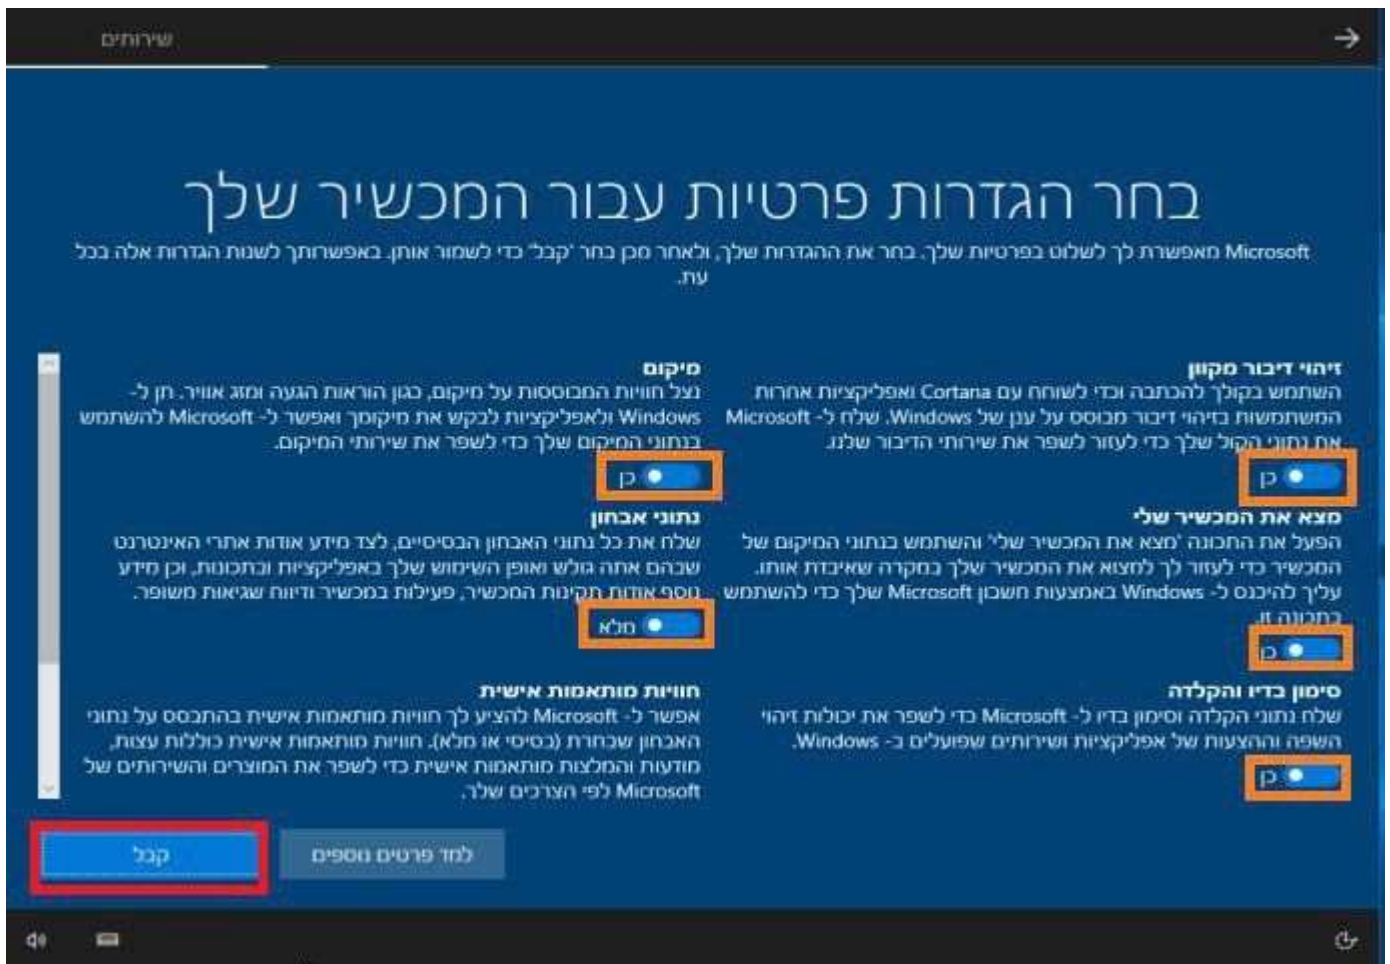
שירותים

בחר הגדרות פרטיות עבור המכשיר שלך

Microsoft מאפשרת לך לשלוט בפרטיות שלך. בחר את ההגדרות שלך, ולאחר מכן בחר 'קבל' כדי לשמור אותן. באפשרותך לשנות הגדרות אלה בכל עת.

זיהוי דיבור מקוון
השתמש בקולך להכתבה וכדי לשוחח עם Cortana ואפליקציות אחרות המשתמשות בזיהוי דיבור מבוסס על ענן של Windows. שלח ל- Microsoft את נתוני הקול שלך כדי לעזור לשפר את שירותי הדיבור שלנו.
כן

מצא את המכשיר שלי
הפעל את התכונה 'מצא את המכשיר שלי' והשתמש בנתוני המיקום של המכשיר כדי לעזור לך למצוא את המכשיר שלך במקרה שאיבדת אותו. עליך להיכנס ל- Windows באמצעות חשבון Microsoft שלך כדי להשתמש בתכונה זו.
כן

סימון בדיו והקלדה
שלח נתוני הקלדה וסימון בדיו ל- Microsoft כדי לשפר את יכולות זיהוי השפה וההצעות של אפליקציות ושירותים שפועלים ב- Windows.
כן

מיקום
נצל חוויות המבוססות על מיקום, כגון הוראות הגעה ומזג אוויר. תן ל- Windows ולאפליקציות לבקש את מיקומך ואפשר ל- Microsoft להשתמש בנתוני המיקום שלך כדי לשפר את שירותי המיקום.
כן

נתוני אבחון
שלח את כל נתוני האבחון הבסיסיים, לצד מידע אודות אתרי האינטרנט שבהם אתה גולש ואופן השימוש שלך באפליקציות ובתכונות, וכן מידע נוסף אודות תקינות המכשיר, פעילות במכשיר ודיווח שגיאות משופר.
מלא

חוויות מותאמות אישית
אפשר ל- Microsoft להציע לך חוויות מותאמות אישית בהתבסס על נתוני האבחון שבחרת (בסיסי או מלא). חוויות מותאמות אישית כוללות עצות, מודעות והמלצות מותאמות אישית כדי לשפר את המוצרים והשירותים של Microsoft לפי הצרכים שלה.

למד פרטים נוספים
קבל